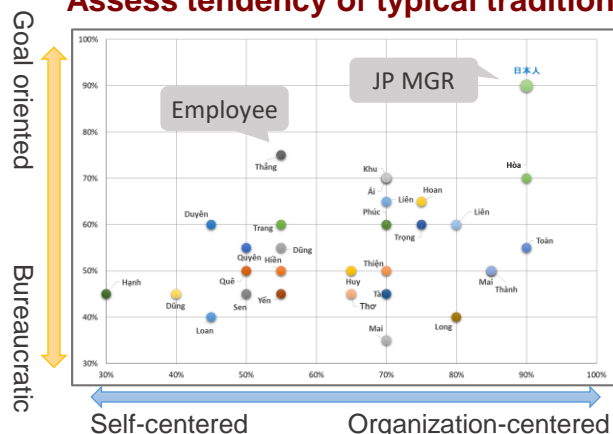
Assess tendency of typical tradition

Goal oriented

Bureaucratic

JP MGR

Employee

100%
90%
80%
70%
60%
50%
40%
30%

日本人

Thắng

Khu

Hòa

Ái

Hoan

Liên

Phúc

Liên

Duyên

Trang

Trọng

Dũng

Toàn

Quyên

Hiền

Thiện

Hạnh

Quê

Huy

Mai

Dũng

Sen

Yến

Tài

Thành

Thơ

Loan

Long

Mai

30%
40%
50%
60%
70%
80%
90%
100%

Self-centered

Organization-centered